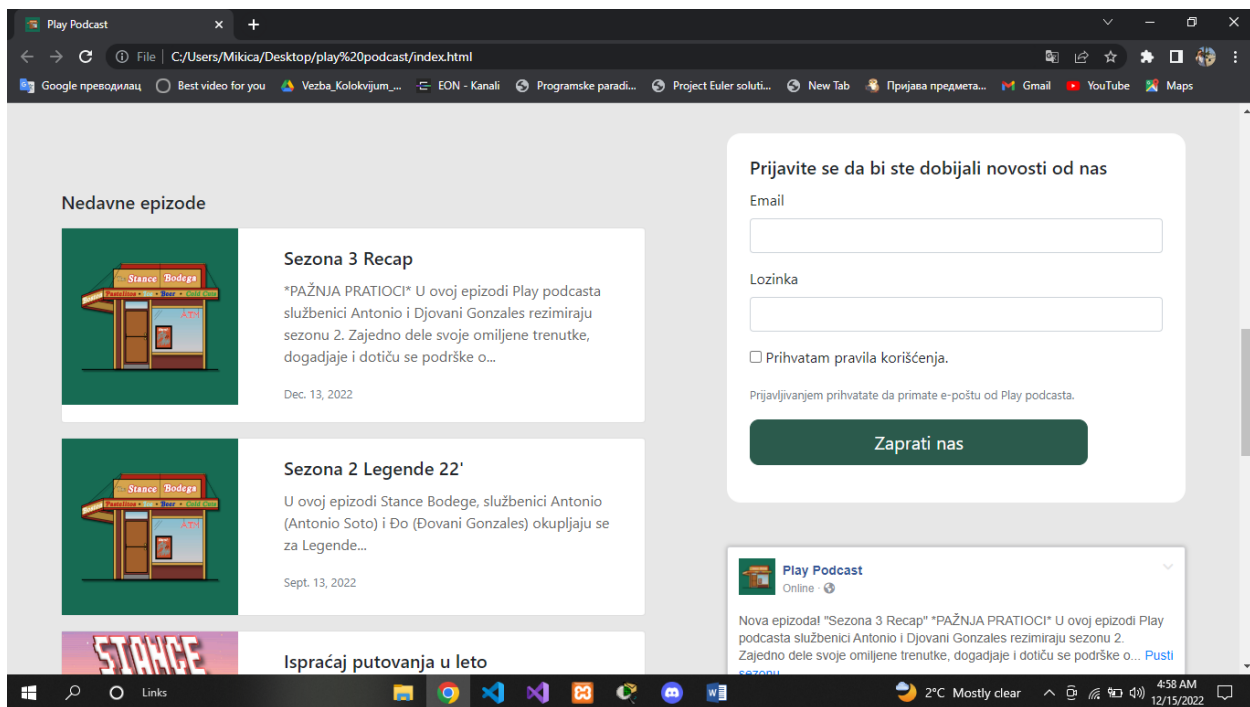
Play Podcast
File | C:/Users/Mikica/Desktop/play%20podcast/index.html
Google преводилац | Best video for you | Vezba_Kolokvijum_... | EON - Kanali | Programske paradi... | Project Euler soluti... | New Tab | Пријава предмета... | Gmail | YouTube | Maps

Nedavne epizode

Stance Bodega
Pastalitos • Beer • Cold Cuts
ATM

Sezona 3 Recap

*PAŽNJA PRATIOCI* U ovoj epizodi Play podcasta službenici Antonio i Djovani Gonzales rezimiraju sezonu 2. Zajedno dele svoje omiljene trenutke, dogadjaje i dotiču se podrške o...

Dec. 13, 2022

Stance Bodega
Pastalitos • Beer • Cold Cuts
ATM

Sezona 2 Legende 22'

U ovoj epizodi Stance Bodege, službenici Antonio (Antonio Soto) i Đo (Đovani Gonzales) okupljaju se za Legende...

Sept. 13, 2022

STANCE

Ispraćaj putovanja u leto

Prijavite se da bi ste dobijali novosti od nas

Email

Lozinka

Prihvatam pravila korišćenja.

Prijavljivanjem prihvatate da primate e-poštu od Play podcasta.

Zaprati nas

Play Podcast
Online ·

Nova epizoda! "Sezona 3 Recap" *PAŽNJA PRATIOCI* U ovoj epizodi Play podcasta službenici Antonio i Djovani Gonzales rezimiraju sezonu 2. Zajedno dele svoje omiljene trenutke, dogadjaje i dotiču se podrške o... Pusti sezonu

Links
2°C Mostly clear
4:58 AM
12/15/2022